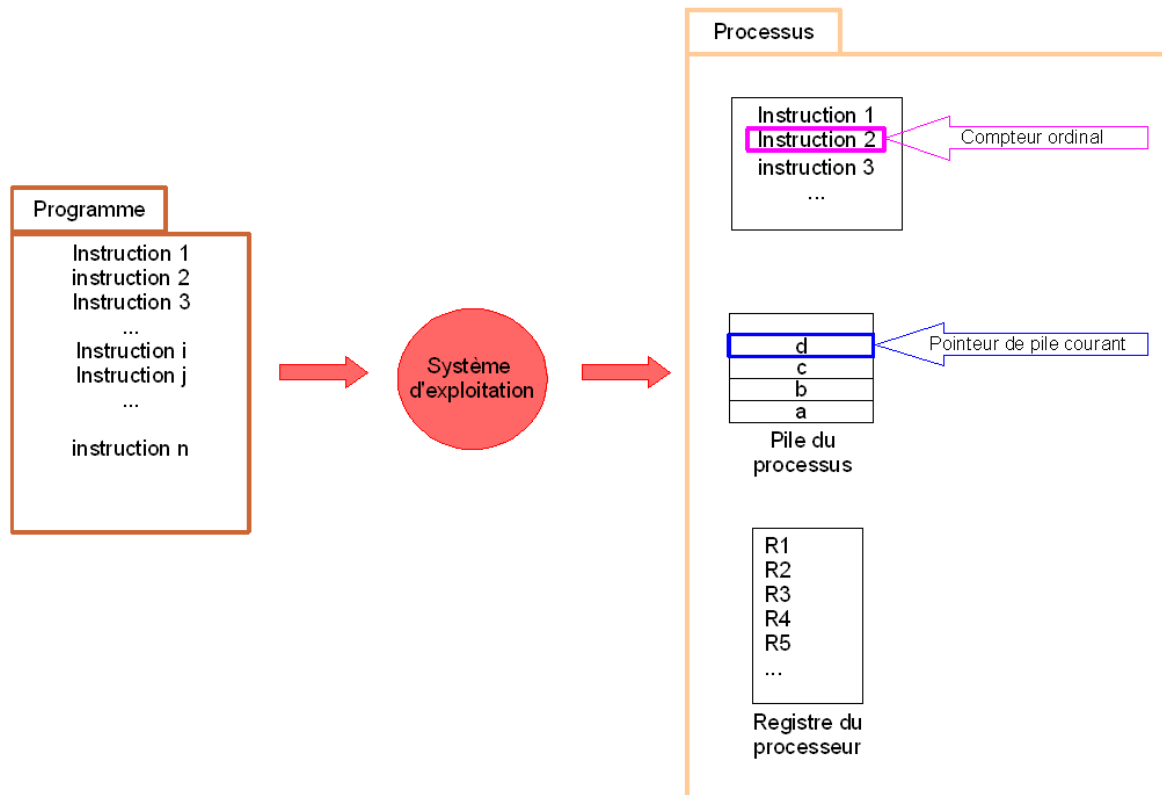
Programme

Instruction 1
instruction 2
Instruction 3
...
Instruction i
Instruction j
...

instruction n

Système d'exploitation

Processus

Instruction 1
Instruction 2
instruction 3
...

Compteur ordinal

d
c
b
a

Pointeur de pile courant

Pile du processus

R1
R2
R3
R4
R5
...

Registre du processeur